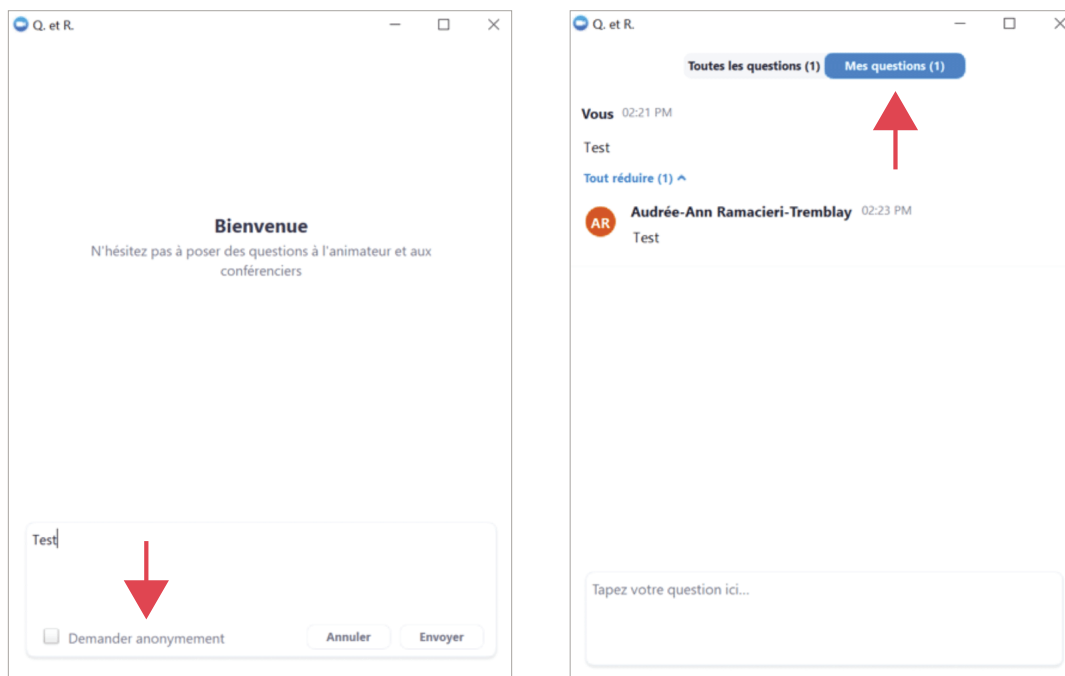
Q. et R.

Bienvenue

N'hésitez pas à poser des questions à l'animateur et aux conférenciers

Test

Demander anonymement

Annuler

Envoyer

Q. et R.

Toutes les questions (1)

Mes questions (1)

Vous 02:21 PM

Test

Tout réduire (1)

AR

Audrée-Ann Ramacieri-Tremblay 02:23 PM

Test

Tapez votre question ici...